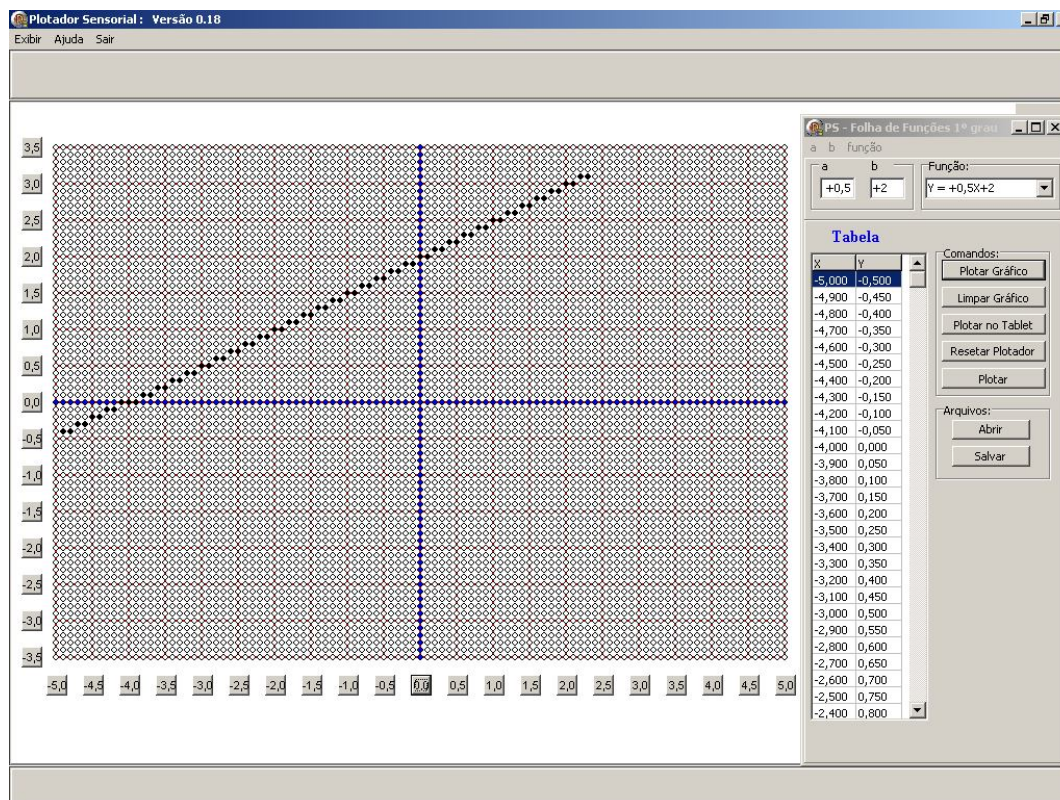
Plotador Sensorial : Versão 0.18

Exibir Ajuda Sair

3,5
3,0
2,5
2,0
1,5
1,0
0,5
0,0
-0,5
-1,0
-1,5
-2,0
-2,5
-3,0
-3,5

-5,0 -4,5 -4,0 -3,5 -3,0 -2,5 -2,0 -1,5 -1,0 -0,5 0,0 0,5 1,0 1,5 2,0 2,5 3,0 3,5 4,0 4,5 5,0

PS - Folha de Funções 1º grau

a b função

a
+0,5

b
+2

Função:
Y = +0,5X+2

Tabela

| X | Y |
|---|---|
| -5,000 | -0,500 |
| -4,900 | -0,450 |
| -4,800 | -0,400 |
| -4,700 | -0,350 |
| -4,600 | -0,300 |
| -4,500 | -0,250 |
| -4,400 | -0,200 |
| -4,300 | -0,150 |
| -4,200 | -0,100 |
| -4,100 | -0,050 |
| -4,000 | 0,000 |
| -3,900 | 0,050 |
| -3,800 | 0,100 |
| -3,700 | 0,150 |
| -3,600 | 0,200 |
| -3,500 | 0,250 |
| -3,400 | 0,300 |
| -3,300 | 0,350 |
| -3,200 | 0,400 |
| -3,100 | 0,450 |
| -3,000 | 0,500 |
| -2,900 | 0,550 |
| -2,800 | 0,600 |
| -2,700 | 0,650 |
| -2,600 | 0,700 |
| -2,500 | 0,750 |
| -2,400 | 0,800 |

Comandos:
Plotar Gráfico
Limpar Gráfico
Plotar no Tablet
Resetar Plotador
Plotar

Arquivos:
Abrir
Salvar